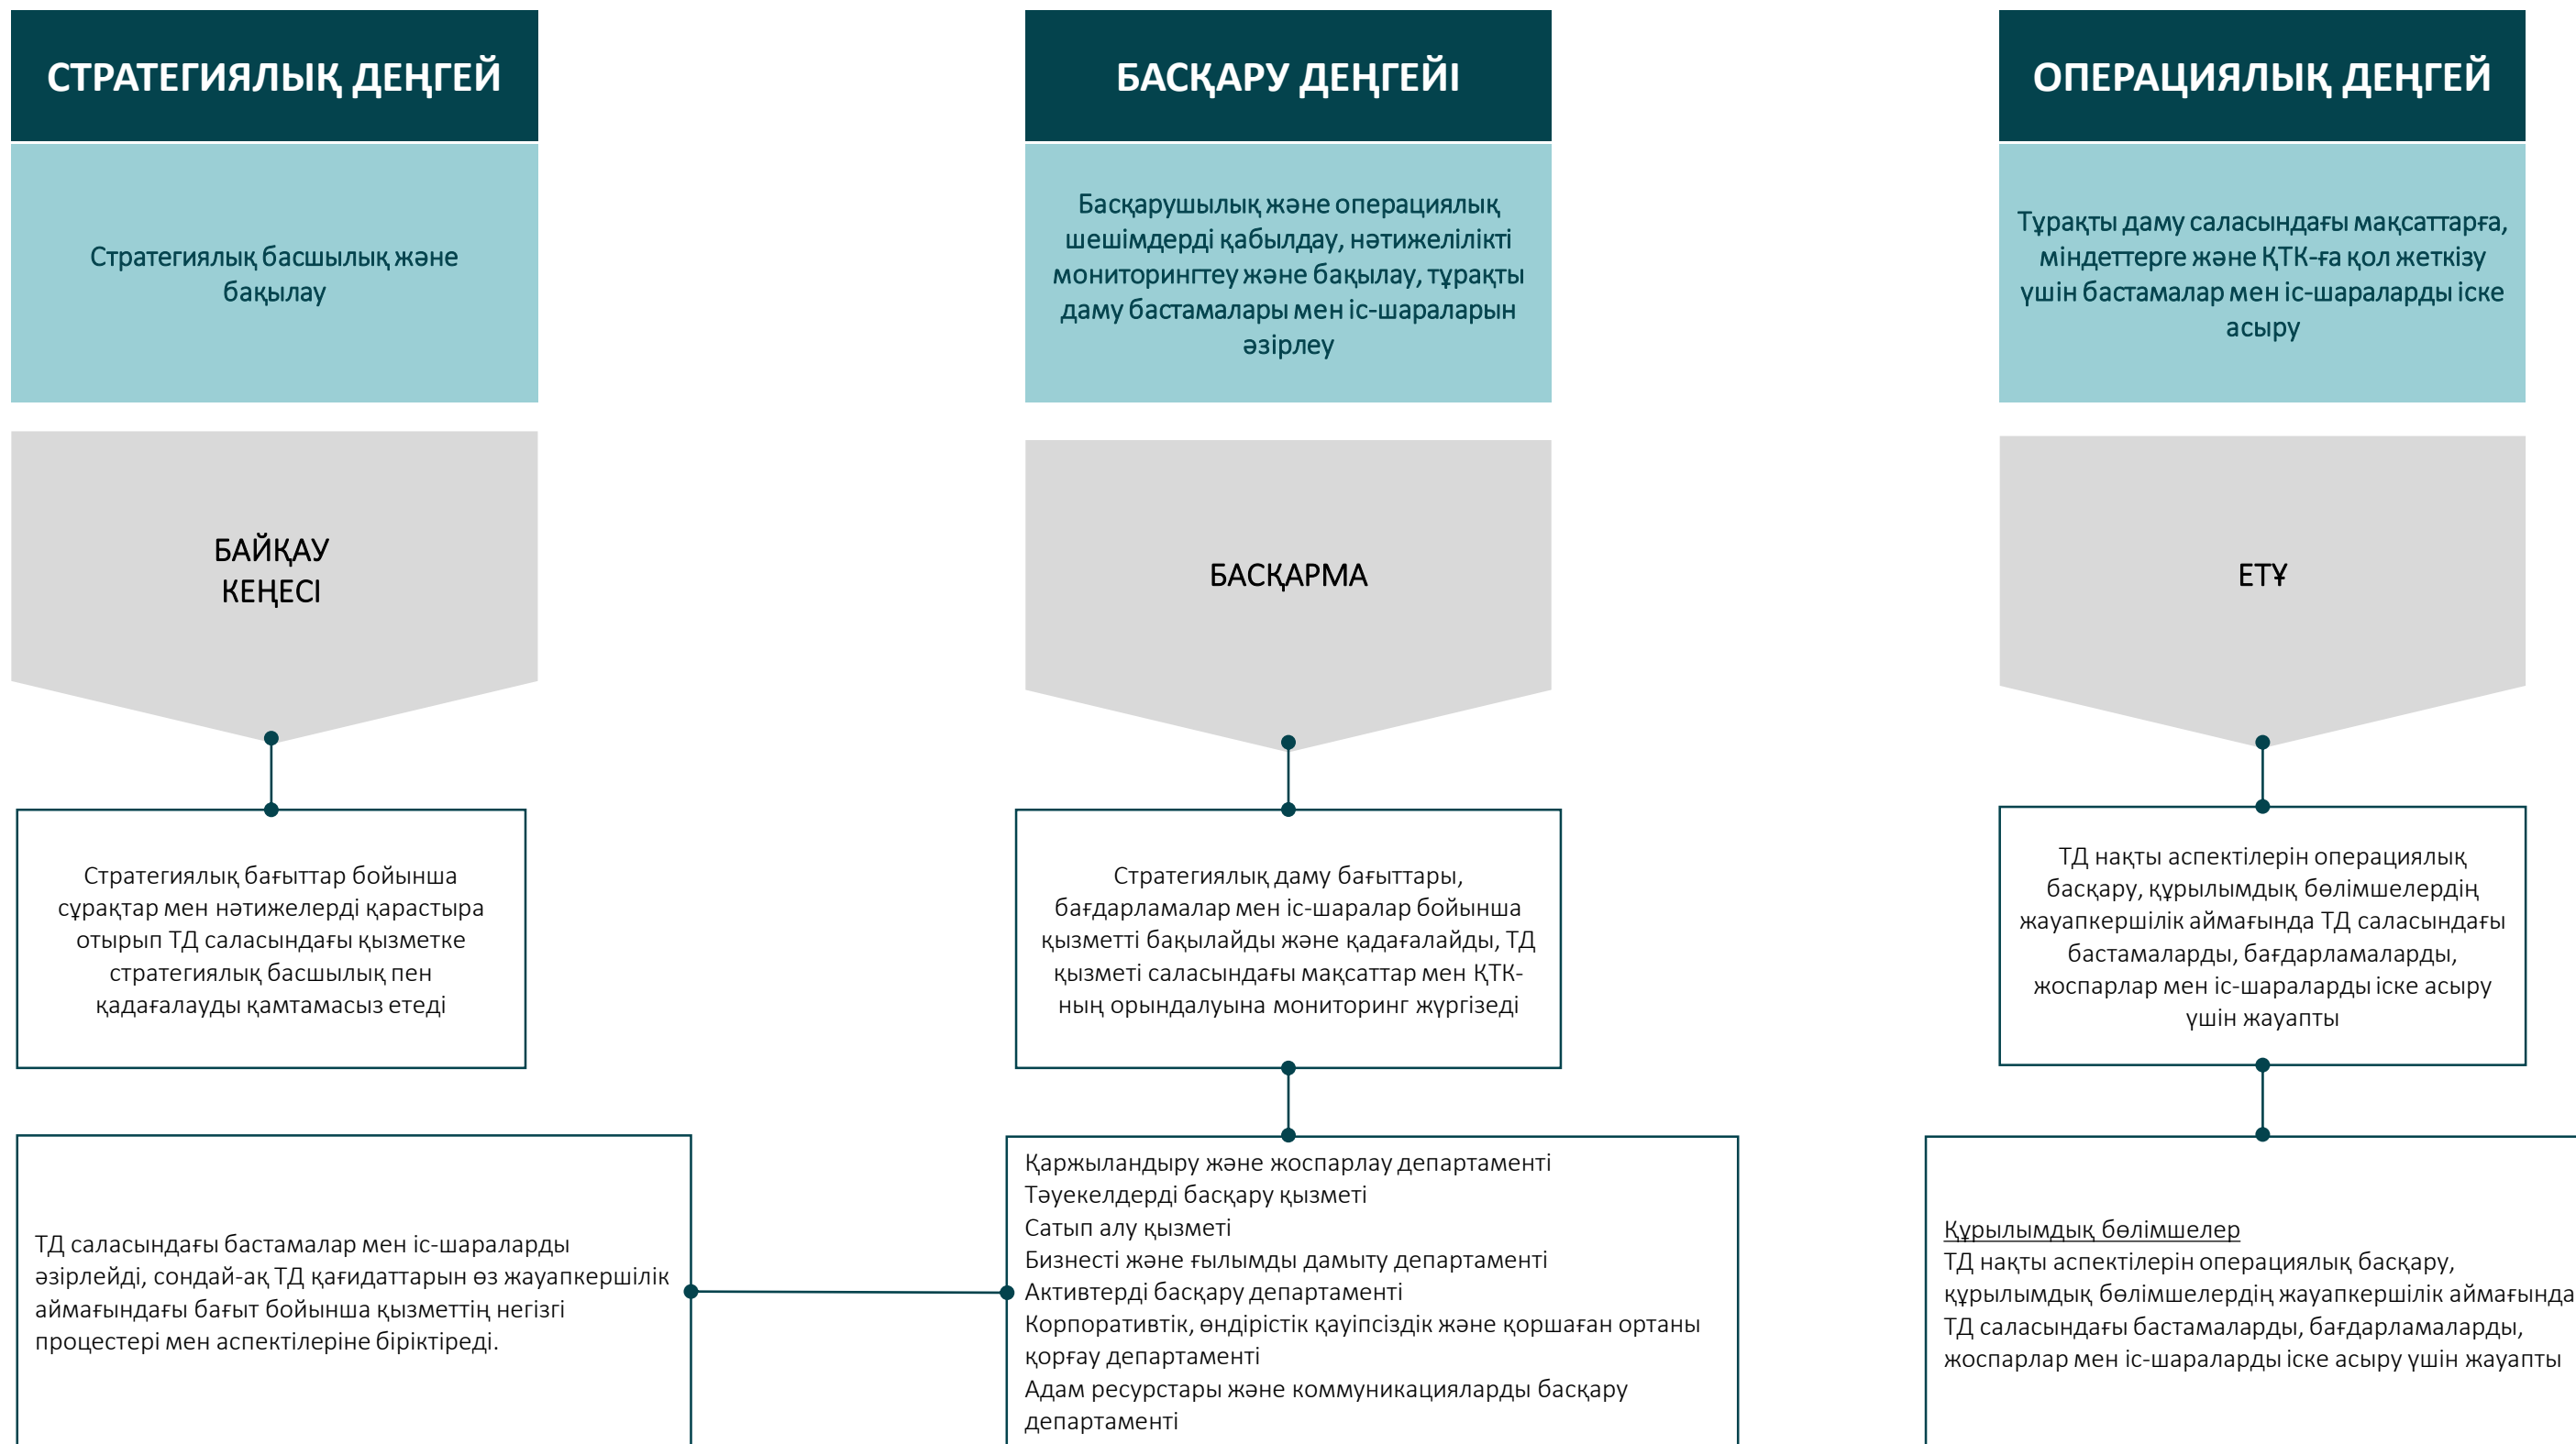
СТРАТЕГИЯЛЫҚ ДЕҢГЕЙ

Стратегиялық басшылық және бақылау

БАЙҚАУ КЕҢЕСІ

Стратегиялық бағыттар бойынша сұрақтар мен нәтижелерді қарастыра отырып ТД саласындағы қызметке стратегиялық басшылық пен қадағалауды қамтамасыз етеді

ТД саласындағы бастамалар мен іс-шараларды әзірлейді, сондай-ақ ТД қағидаттарын өз жауапкершілік аймағындағы бағыт бойынша қызметтің негізгі процестері мен аспектілеріне біріктіреді.

БАСҚАРУ ДЕҢГЕЙІ

Басқарушылық және операциялық шешімдерді қабылдау, нәтижелілікті мониторингтеу және бақылау, тұрақты даму бастамалары мен іс-шараларын әзірлеу

БАСҚАРМА

Стратегиялық даму бағыттары, бағдарламалар мен іс-шаралар бойынша қызметті бақылайды және қадағалайды, ТД қызметі саласындағы мақсаттар мен ҚТК-ның орындалуына мониторинг жүргізеді

Қаржыландыру және жоспарлау департаменті
Тәуекелдерді басқару қызметі
Сатып алу қызметі
Бизнесті және ғылымды дамыту департаменті
Активтерді басқару департаменті
Корпоративтік, өндірістік қауіпсіздік және қоршаған ортаны қорғау департаменті
Адам ресурстары және коммуникацияларды басқару департаменті

ОПЕРАЦИЯЛЫҚ ДЕҢГЕЙ

Тұрақты даму саласындағы мақсаттарға, міндеттерге және ҚТК-ға қол жеткізу үшін бастамалар мен іс-шараларды іске асыру

ЕТҰ

ТД нақты аспектілерін операциялық басқару, құрылымдық бөлімшелердің жауапкершілік аймағында ТД саласындағы бастамаларды, бағдарламаларды, жоспарлар мен іс-шараларды іске асыру үшін жауапты

Құрылымдық бөлімшелер
ТД нақты аспектілерін операциялық басқару, құрылымдық бөлімшелердің жауапкершілік аймағында ТД саласындағы бастамаларды, бағдарламаларды, жоспарлар мен іс-шараларды іске асыру үшін жауапты